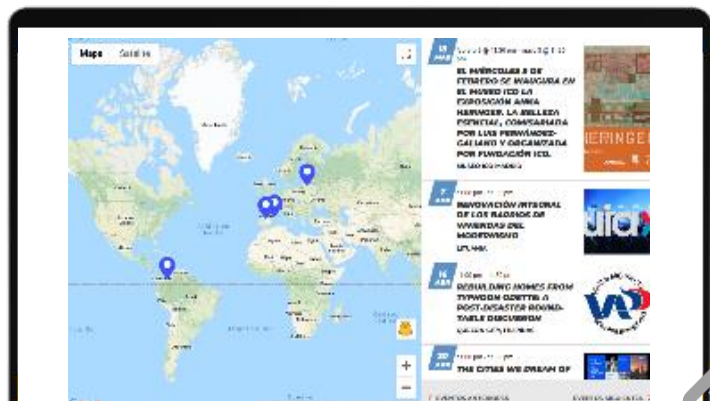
Mapa Satélite

EL MIÉRCOLES 8 DE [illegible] SE INAUGURA EN EL MUSEO ICO LA EXPOSICIÓN ANNA HERINGER. LA BELLEZA ESENCIAL, COMISARIADA POR LUIS FERNÁNDEZ-GALIANO Y ORGANIZADA POR FUNDACIÓN ICO.

HERINGER

RENOVACIÓN INTEGRAL DE LOS BARRIOS DE VIVIENDAS DEL MOVIMIENTO

BUILDING HOMES FROM TYPHOON ODETTE: A POST-DISASTER ROUND-TABLE DISCUSSION

THE CITIES WE DREAM OF

+
−